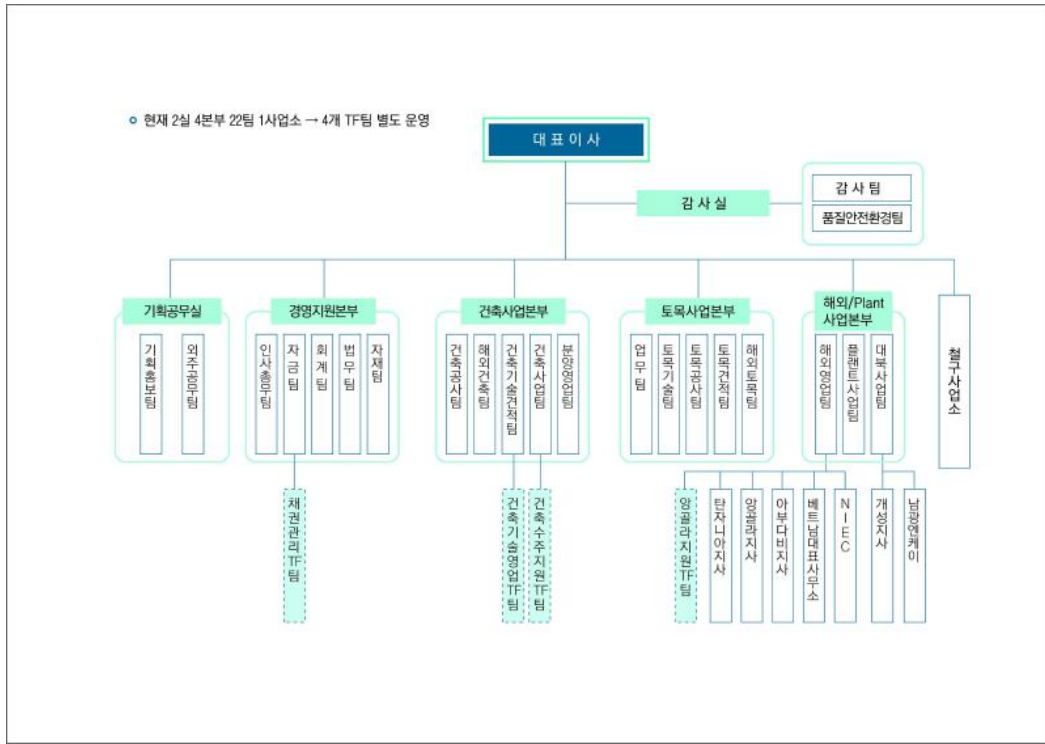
현재 2실 4본부 22팀 1사업소 → 4개 TF팀 별도 운영

대표이사

감사실

감사팀
품질안전환경팀

기획공무실
기획총보팀
외주공무팀

경영지원본부
인사총무팀
자금팀
회계팀
법무팀
자재팀
채권관리TF팀

건축사업본부
건축공사팀
해외건축팀
건축기술견적팀
건축사업팀
분양영업팀
건축기술영업TF팀
건축수주지원TF팀

토목사업본부
업무팀
토목기술팀
토목공사팀
토목견적팀
해외토목팀

해외/Plant 사업본부
해외영업팀
플랜트사업팀
대북사업팀

철구사업소

앙골라지원TF팀
탄자니아지사
앙골라지사
아부다비지사
베트남대표사무소
NIEC
개성지사
남광엔케이